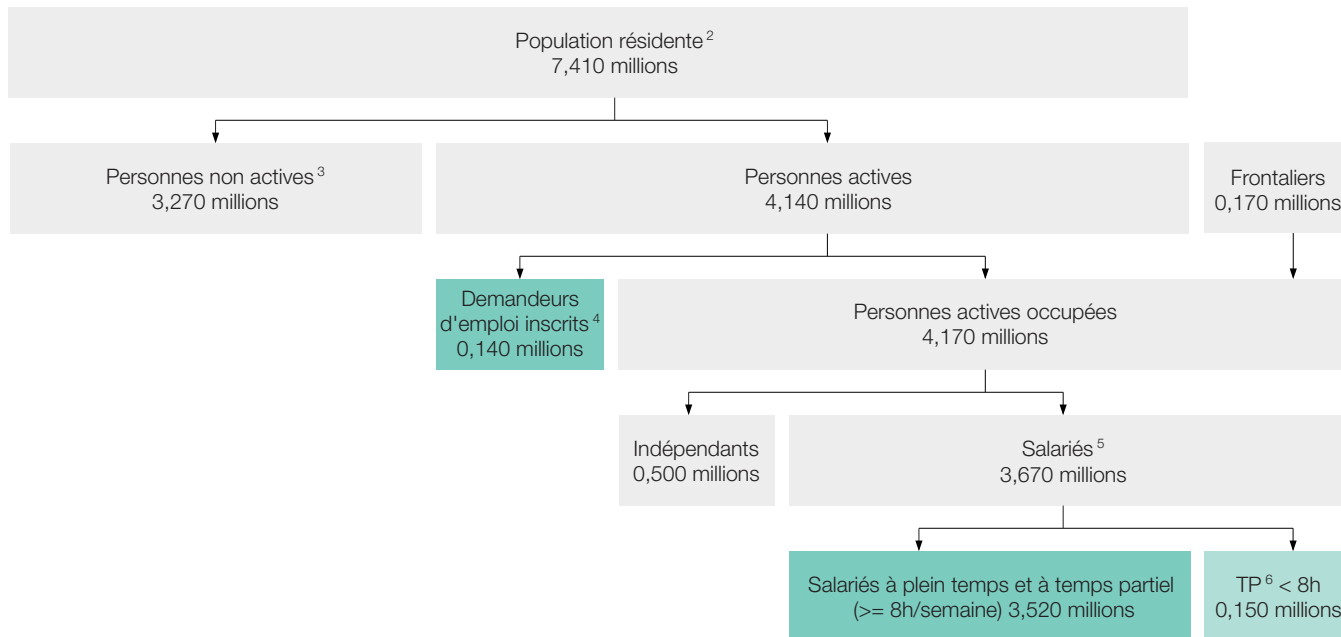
Population résidente $^{2}$
7,410 millions

Personnes non actives $^{3}$
3,270 millions

Personnes actives
4,140 millions

Frontaliers
0,170 millions

Demandeurs d'emploi inscrits $^{4}$
0,140 millions

Personnes actives occupées
4,170 millions

Indépendants
0,500 millions

Salariés $^{5}$
3,670 millions

Salariés à plein temps et à temps partiel (>= 8h/semaine) 3,520 millions

TP $^{6}$ < 8h
0,150 millions